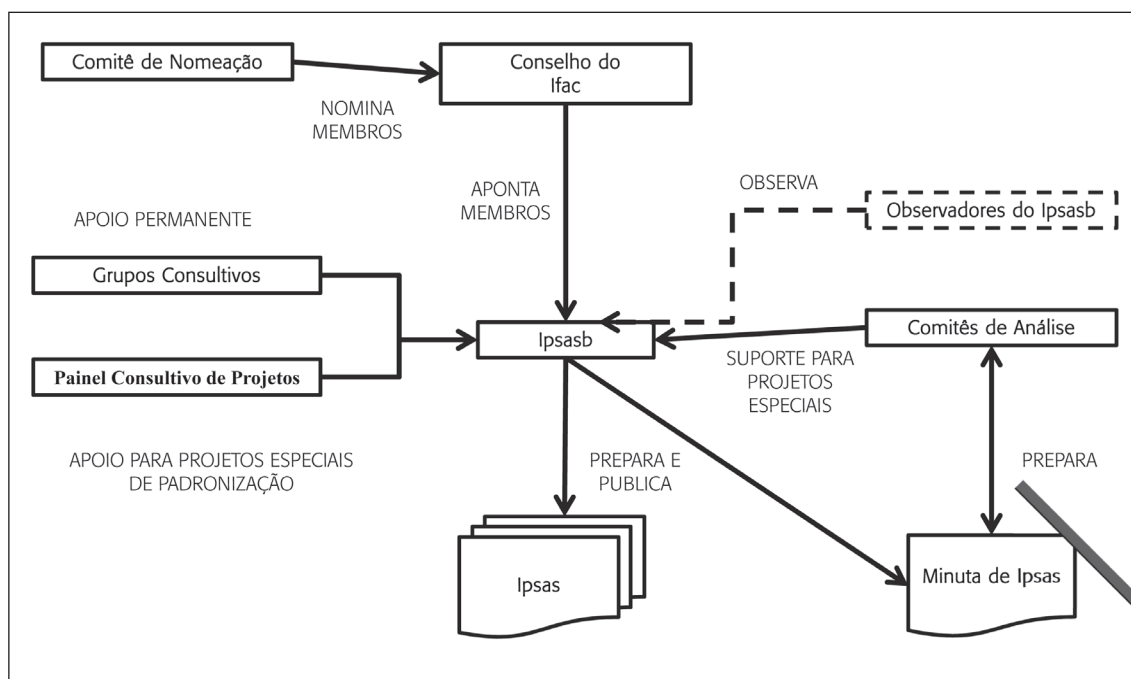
Comitê de Nomeação

Conselho do Ifac

NOMINA MEMBROS

APONTA MEMBROS

OBSERVA

Observadores do Ipsasb

APOIO PERMANENTE

Grupos Consultivos

Ipsasb

Comitês de Análise

Painel Consultivo de Projetos

SUPORTE PARA PROJETOS ESPECIAIS

APOIO PARA PROJETOS ESPECIAIS DE PADRONIZAÇÃO

PREPARA E PUBLICA

PREPARA

Ipsas

Minuta de Ipsas